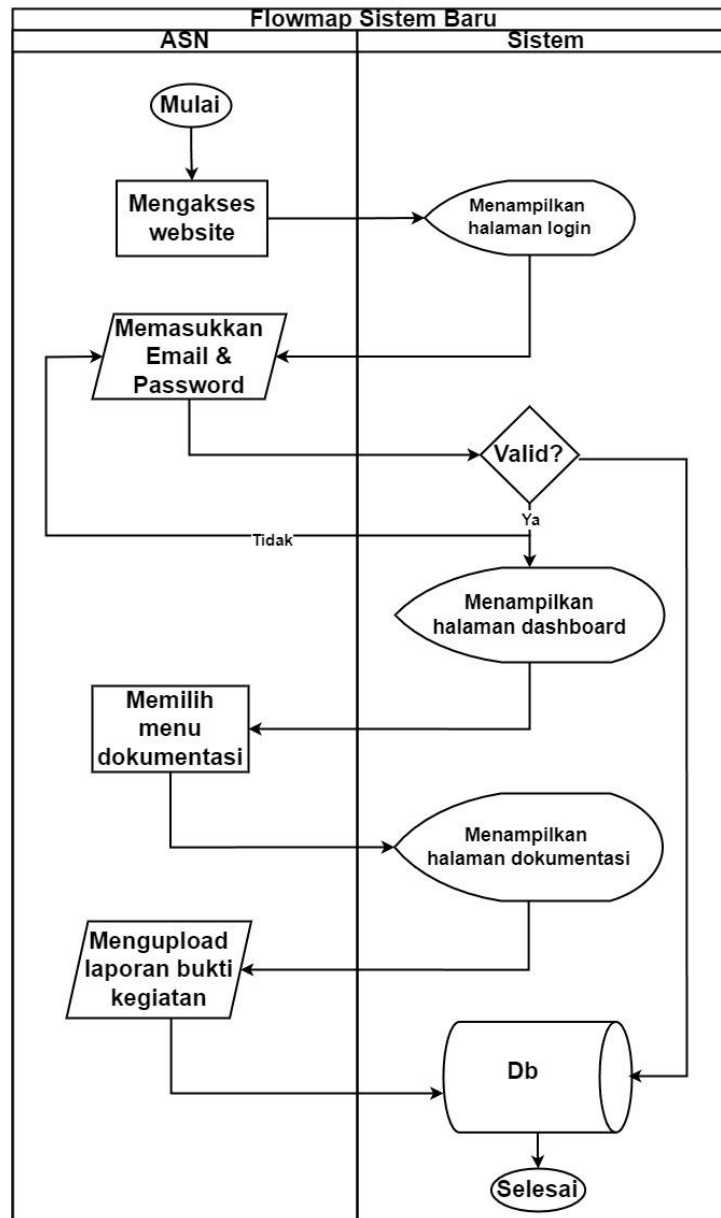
Flowmap Sistem Baru

ASN

Sistem

Mulai

Mengakses website

Menampilkan halaman login

Memasukkan Email & Password

Valid?

Ya

Tidak

Menampilkan halaman dashboard

Memilih menu dokumentasi

Menampilkan halaman dokumentasi

Mengupload laporan bukti kegiatan

Db

Selesai